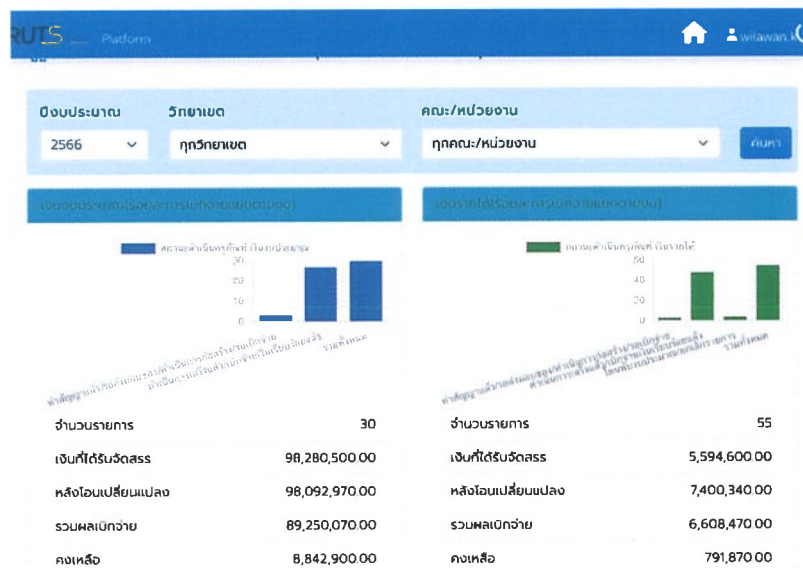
RUTS Platform

wilawan.k

ปีงบประมาณ
2566

วิทยาเขต
ทุกวิทยาเขต

คณะ/หน่วยงาน
ทุกคณะ/หน่วยงาน

ค้นหา

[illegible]

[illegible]

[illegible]

30
20
10
0

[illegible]

60
40
20
0

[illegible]

จำนวนรายการ 30
เงินที่ได้รับจัดสรร 98,280,500.00
หลังโอนเปลี่ยนแปลง 98,092,970.00
รวมผลเบิกจ่าย 89,250,070.00
คงเหลือ 8,842,900.00

จำนวนรายการ 55
เงินที่ได้รับจัดสรร 5,594,600.00
หลังโอนเปลี่ยนแปลง 7,400,340.00
รวมผลเบิกจ่าย 6,608,470.00
คงเหลือ 791,870.00